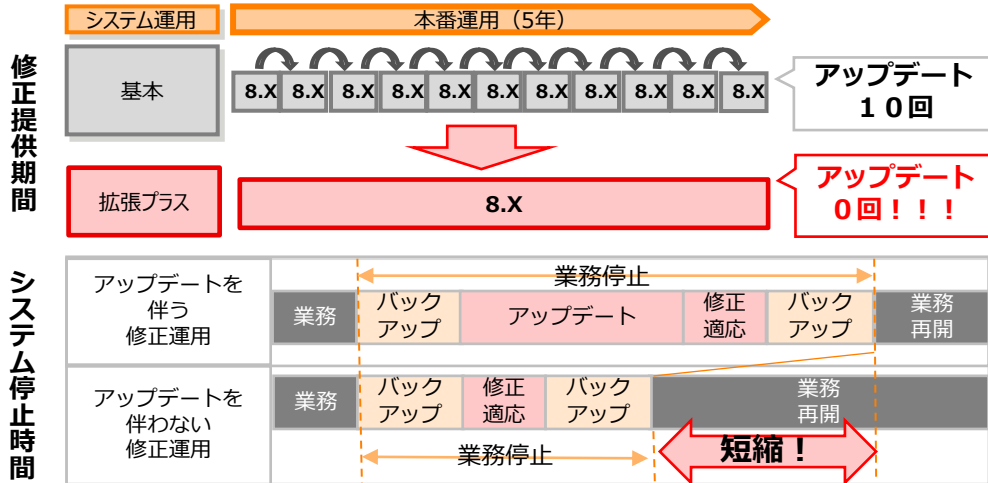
システム運用

本番運用（5年）

修正提供期間

基本

8.X 8.X 8.X 8.X 8.X 8.X 8.X 8.X 8.X 8.X 8.X

アップデート
１０回

拡張プラス

8.X

アップデート
０回！！！

システム停止時間

業務停止

| アップデートを伴う修正運用 | 業務 | バックアップ | アップデート | 修正適応 | バックアップ | 業務再開 |
|---|---|---|---|---|---|---|

| アップデートを伴わない修正運用 | 業務 | バックアップ | 修正適応 | バックアップ | 業務再開 |
|---|---|---|---|---|---|

業務停止

短縮！